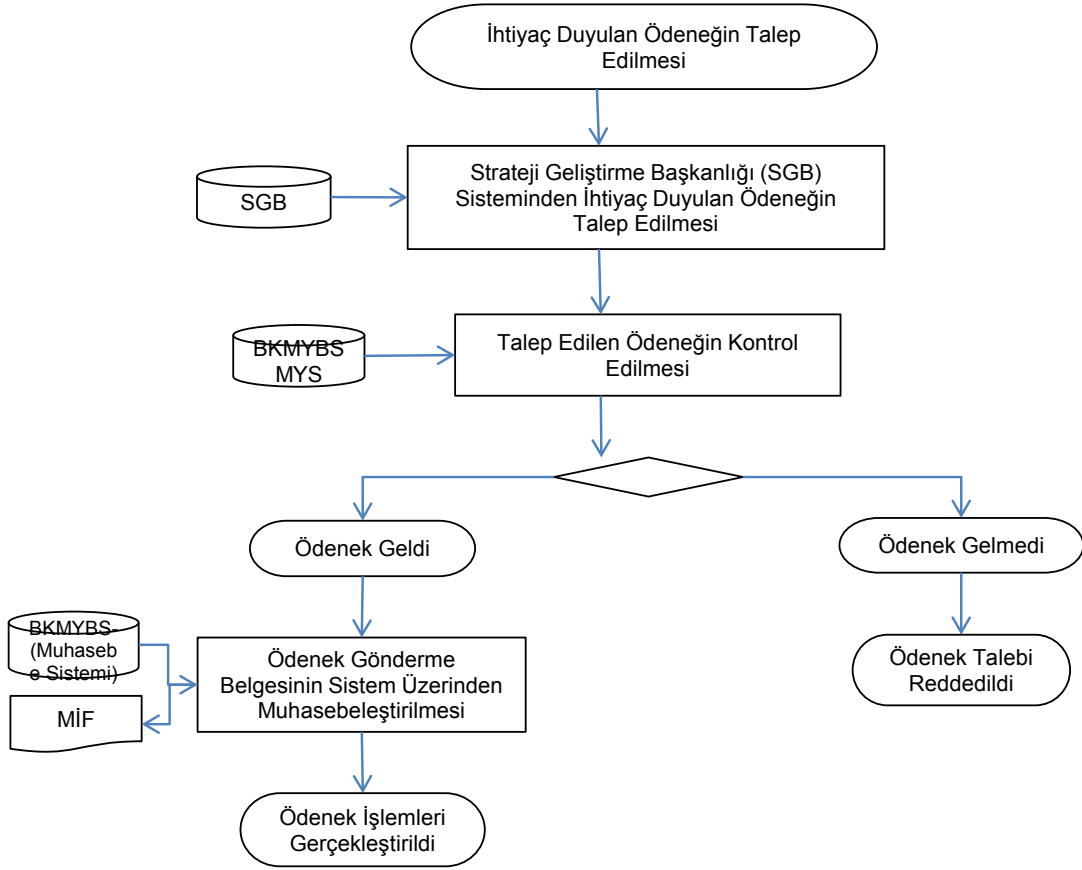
İhtiyaç Duyulan Ödeneğin Talep Edilmesi

SGB

Strateji Geliştirme Başkanlığı (SGB) Sisteminden İhtiyaç Duyulan Ödeneğin Talep Edilmesi

BKMYBS MYS

Talep Edilen Ödeneğin Kontrol Edilmesi

Ödenek Geldi

Ödenek Gelmedi

BKMYBS-(Muhaseb e Sistemi)

MİF

Ödenek Gönderme Belgesinin Sistem Üzerinden Muhasebeleştirilmesi

Ödenek Talebi Reddedildi

Ödenek İşlemleri Gerçekleştirildi